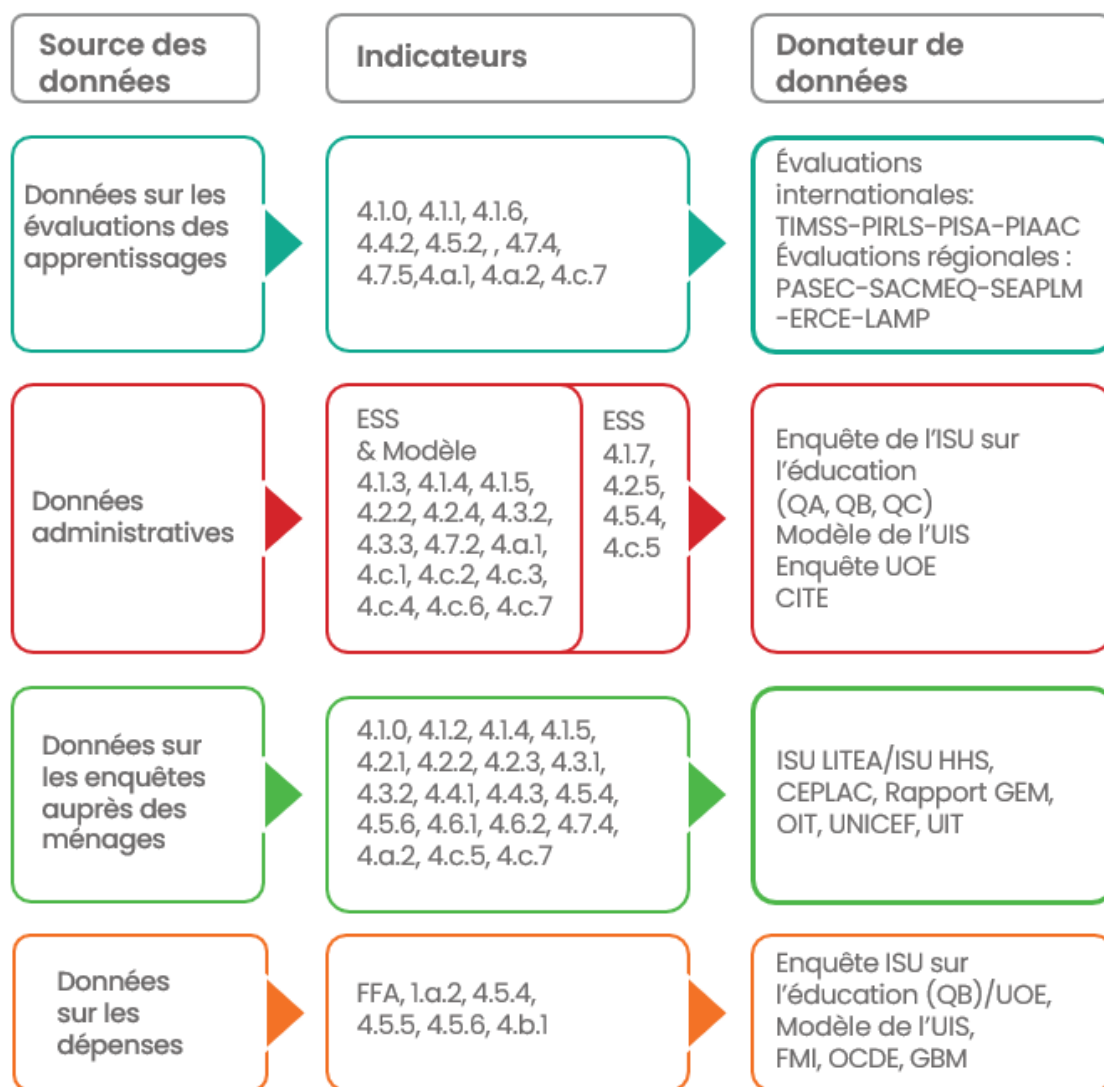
Source des données

Indicateurs

Donateur de données

Données sur les évaluations des apprentissages

4.1.0, 4.1.1, 4.1.6, 4.4.2, 4.5.2, , 4.7.4, 4.7.5,4.a.1, 4.a.2, 4.c.7

Évaluations internationales: TIMSS-PIRLS-PISA-PIAAC Évaluations régionales : PASEC-SACMEQ-SEAPLM -ERCE-LAMP

Données administratives

ESS & Modèle 4.1.3, 4.1.4, 4.1.5, 4.2.2, 4.2.4, 4.3.2, 4.3.3, 4.7.2, 4.a.1, 4.c.1, 4.c.2, 4.c.3, 4.c.4, 4.c.6, 4.c.7

ESS 4.1.7, 4.2.5, 4.5.4, 4.c.5

Enquête de l'ISU sur l'éducation (QA, QB, QC) Modèle de l'UIS Enquête UOE CITE

Données sur les enquêtes auprès des ménages

4.1.0, 4.1.2, 4.1.4, 4.1.5, 4.2.1, 4.2.2, 4.2.3, 4.3.1, 4.3.2, 4.4.1, 4.4.3, 4.5.4, 4.5.6, 4.6.1, 4.6.2, 4.7.4, 4.a.2, 4.c.5, 4.c.7

ISU LITEA/ISU HHS, CEPLAC, Rapport GEM, OIT, UNICEF, UIT

Données sur les dépenses

FFA, 1.a.2, 4.5.4, 4.5.5, 4.5.6, 4.b.1

Enquête ISU sur l'éducation (QB)/UOE, Modèle de l'UIS, FMI, OCDE, GBM